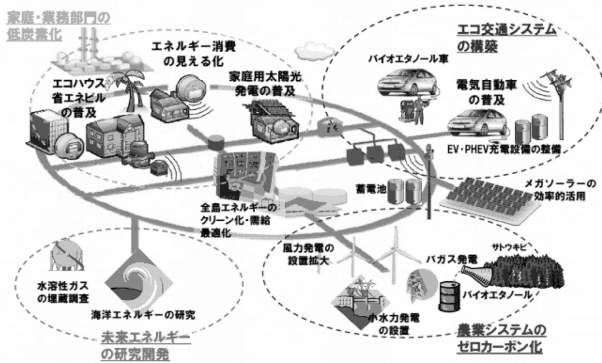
家庭・業務部門の低炭素化

エネルギー消費の見える化

エコハウス省エネビルの普及

家庭用太陽光発電の普及

エコ交通システムの構築

バイオエタノール車

電気自動車の普及

EV・PHEV充電設備の整備

蓄電池

全島エネルギーのクリーン化・需給最適化

メガソーラーの効率的活用

水溶性ガスの埋蔵調査

海洋エネルギーの研究

未来エネルギーの研究開発

風力発電の設置拡大

バガス発電

サトウキビ

バイオエタノール

小水力発電の設置

農業システムのゼロカーボン化